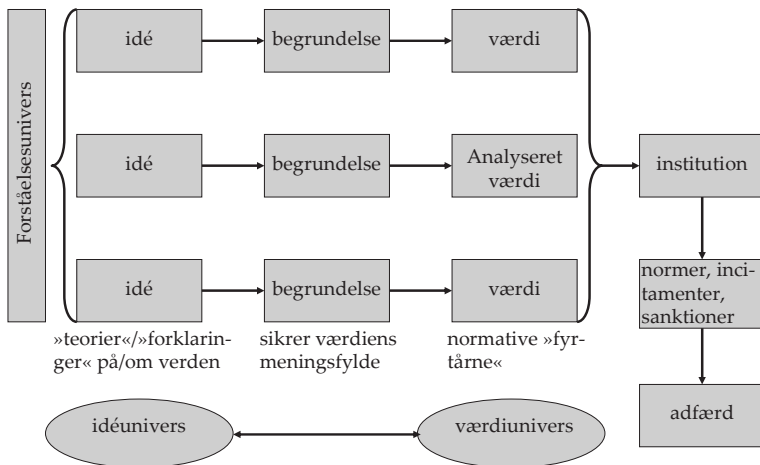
Forståelsesunivers

idé

begrundelse

værdi

idé

begrundelse

Analyseret værdi

idé

begrundelse

værdi

institution

normer, incitamenter, sanktioner

adfærd

»teorier«/»forklaringer« på/om verden

sikrer værdiens meningsfylde

normative »fyrtårne«

idéunivers

værdiunivers